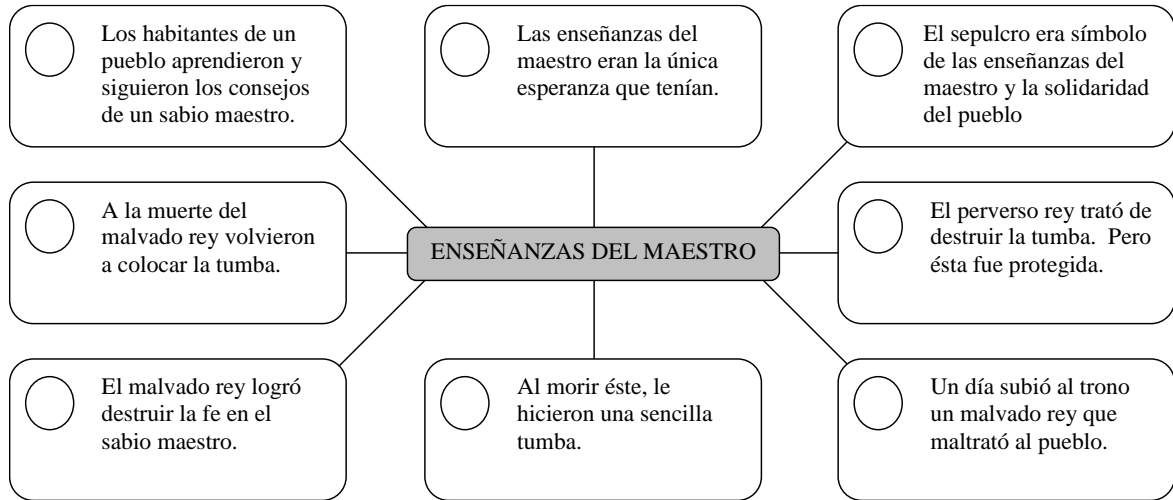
Los habitantes de un pueblo aprendieron y siguieron los consejos de un sabio maestro.

Las enseñanzas del maestro eran la única esperanza que tenían.

El sepulcro era símbolo de las enseñanzas del maestro y la solidaridad del pueblo

A la muerte del malvado rey volvieron a colocar la tumba.

ENSEÑANZAS DEL MAESTRO

El perverso rey trató de destruir la tumba. Pero ésta fue protegida.

El malvado rey logró destruir la fe en el sabio maestro.

Al morir éste, le hicieron una sencilla tumba.

Un día subió al trono un malvado rey que maltrató al pueblo.